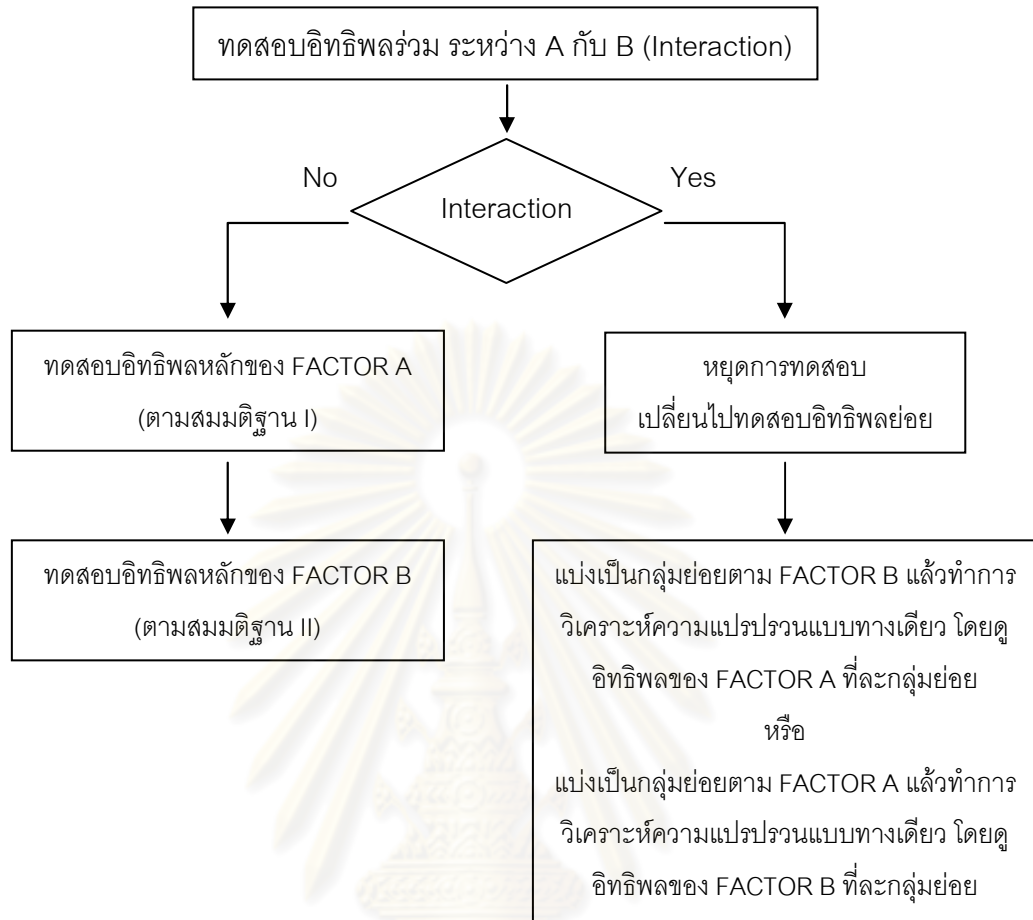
ทดสอบอิทธิพลร่วม ระหว่าง A กับ B (Interaction)

No

Interaction

Yes

ทดสอบอิทธิพลหลักของ FACTOR A
(ตามสมมติฐาน I)

ทดสอบอิทธิพลหลักของ FACTOR B
(ตามสมมติฐาน II)

หยุดการทดสอบ
เปลี่ยนไปทดสอบอิทธิพลย่อย

แบ่งเป็นกลุ่มย่อยตาม FACTOR B แล้วทำการวิเคราะห์ความแปรปรวนแบบทางเดียว โดยดูอิทธิพลของ FACTOR A ที่ละกลุ่มย่อย
หรือ
แบ่งเป็นกลุ่มย่อยตาม FACTOR A แล้วทำการวิเคราะห์ความแปรปรวนแบบทางเดียว โดยดูอิทธิพลของ FACTOR B ที่ละกลุ่มย่อย